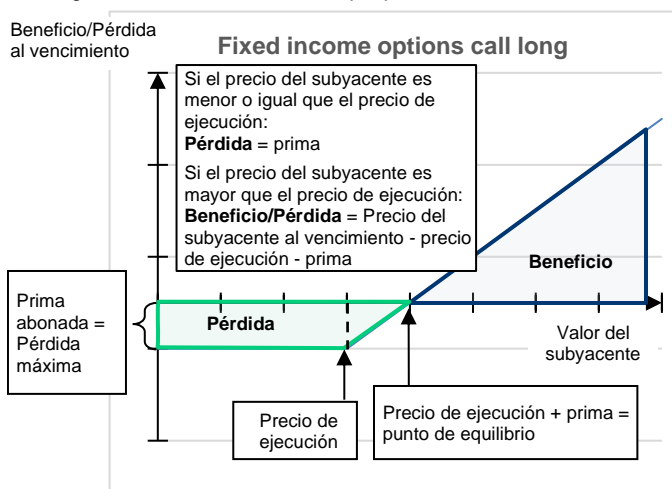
Beneficio/Pérdida al vencimiento

Fixed income options call long

Si el precio del subyacente es menor o igual que el precio de ejecución:
**Pérdida** = prima
Si el precio del subyacente es mayor que el precio de ejecución:
**Beneficio/Pérdida** = Precio del subyacente al vencimiento - precio de ejecución - prima

Beneficio

Prima abonada = Pérdida máxima

Pérdida

Valor del subyacente

Precio de ejecución

Precio de ejecución + prima = punto de equilibrio